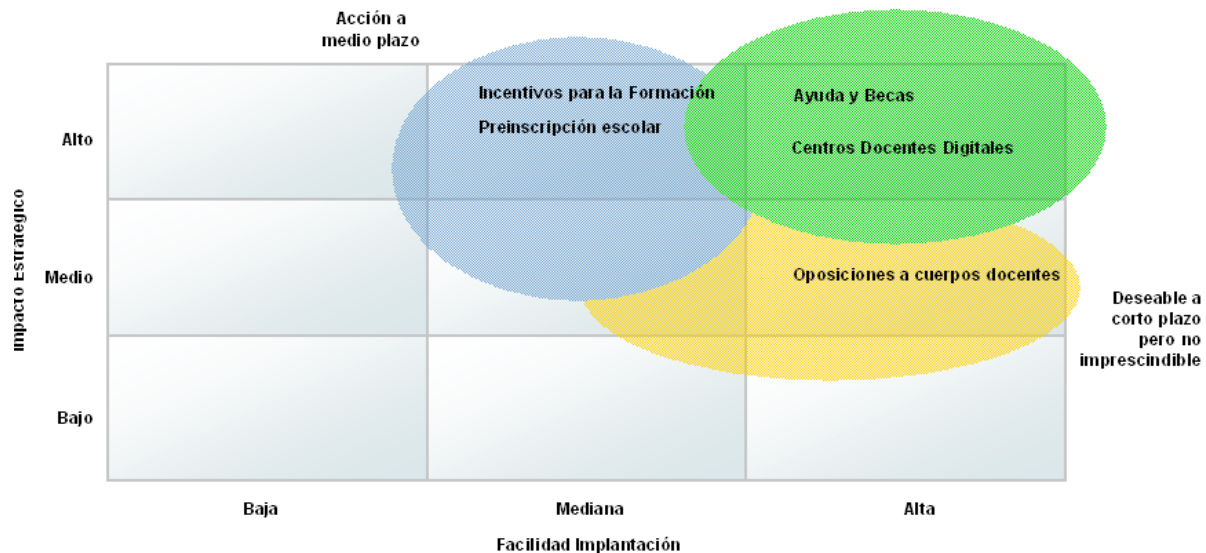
Acción a medio plazo

Impacto Estratégico

Alto

Medio

Bajo

Incentivos para la Formación

Preinscripción escolar

Ayuda y Becas

Centros Docentes Digitales

Oposiciones a cuerpos docentes

Deseable a corto plazo pero no imprescindible

Baja

Mediana

Alta

Facilidad Implantación